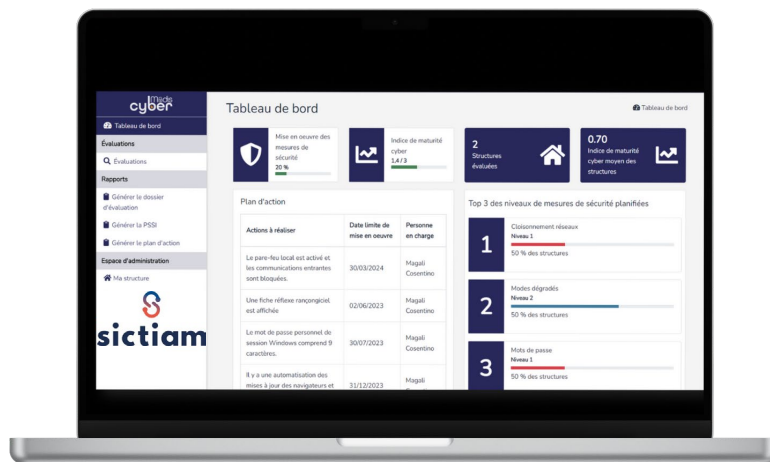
Made cyber

Tableau de bord

Évaluations

Évaluations

Rapports

Générer le dossier d'évaluation

Générer la PSSI

Générer le plan d'action

Espace d'administration

Ma structure

sictiam

Tableau de bord

Tableau de bord

Mise en oeuvre des mesures de sécurité
20 %

Indice de maturité cyber
1.4 / 3

2
Structures évaluées

0.70
Indice de maturité cyber moyen des structures

Plan d'action

| Actions à réaliser | Date limite de mise en oeuvre | Personne en charge |
|---|---|---|
| Le pare-feu local est activé et les communications entrantes sont bloquées. | 30/03/2024 | Magali Cosentino |
| Une fiche réflexe rançongiciel est affichée | 02/06/2023 | Magali Cosentino |
| Le mot de passe personnel de session Windows comprend 9 caractères. | 30/07/2023 | Magali Cosentino |
| Il y a une automatisation des mises à jour des navigateurs et | 31/12/2023 | Magali Cosentino |

Top 3 des niveaux de mesures de sécurité planifiées

1
Cloisonnement réseaux
Niveau 1
50 % des structures

2
Modes dégradés
Niveau 2
50 % des structures

3
Mots de passe
Niveau 1
50 % des structures